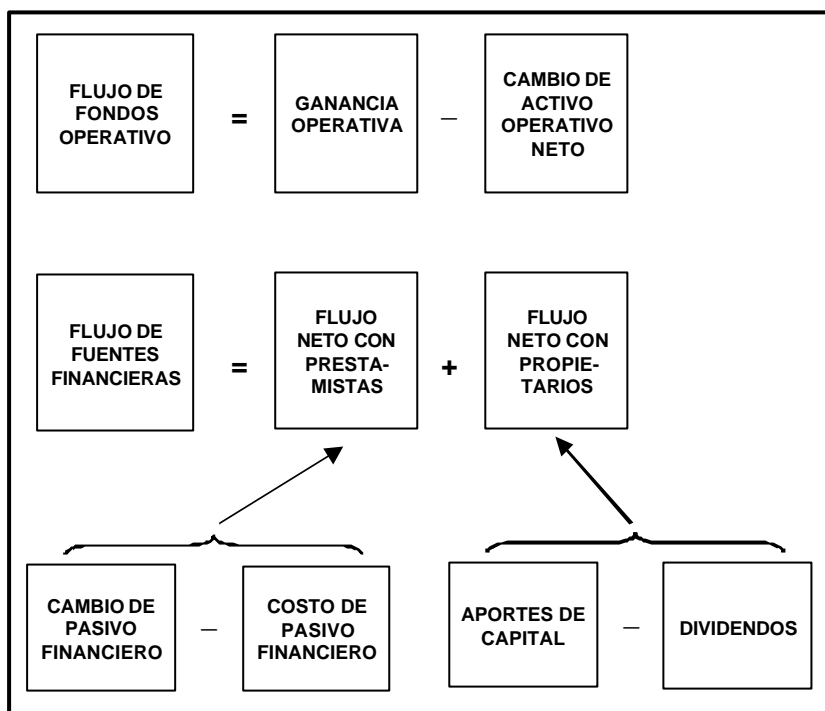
FLUJO DE FONDOS OPERATIVO

=

GANANCIA OPERATIVA

–

CAMBIO DE ACTIVO OPERATIVO NETO

FLUJO DE FUENTES FINANCIERAS

=

FLUJO NETO CON PRESTAMISTAS

+

FLUJO NETO CON PROPIETARIOS

CAMBIO DE PASIVO FINANCIERO

–

COSTO DE PASIVO FINANCIERO

APORTES DE CAPITAL

–

DIVIDENDOS